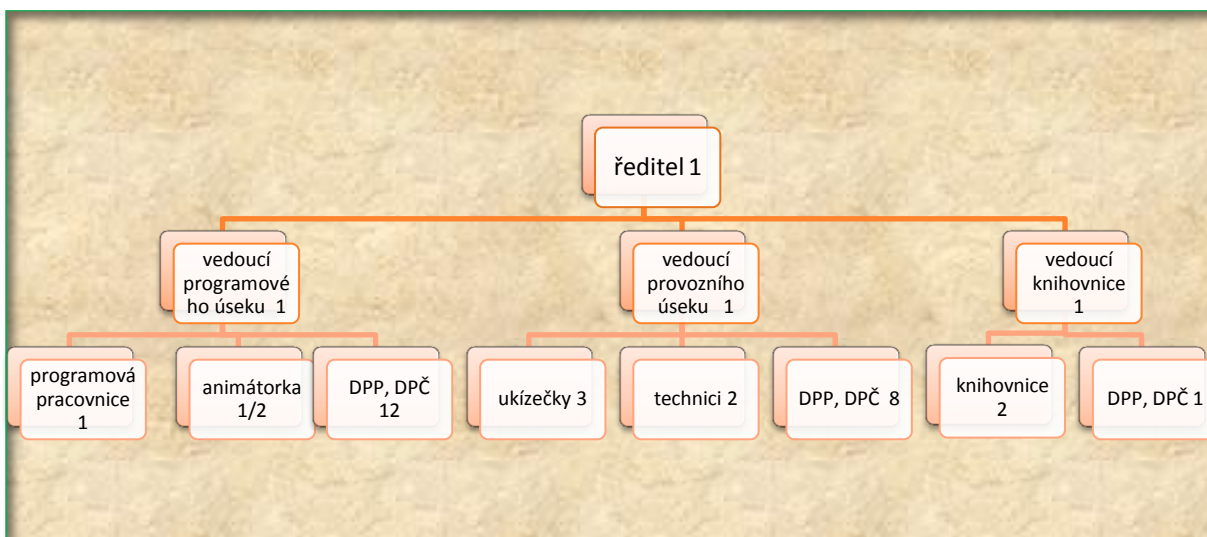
ředitel 1

vedoucí programového úseku 1

vedoucí provozního úseku 1

vedoucí knihovnice 1

programová pracovnice 1

animátorka 1/2

DPP, DPČ 12

ukízečky 3

technici 2

DPP, DPČ 8

knihovnice 2

DPP, DPČ 1